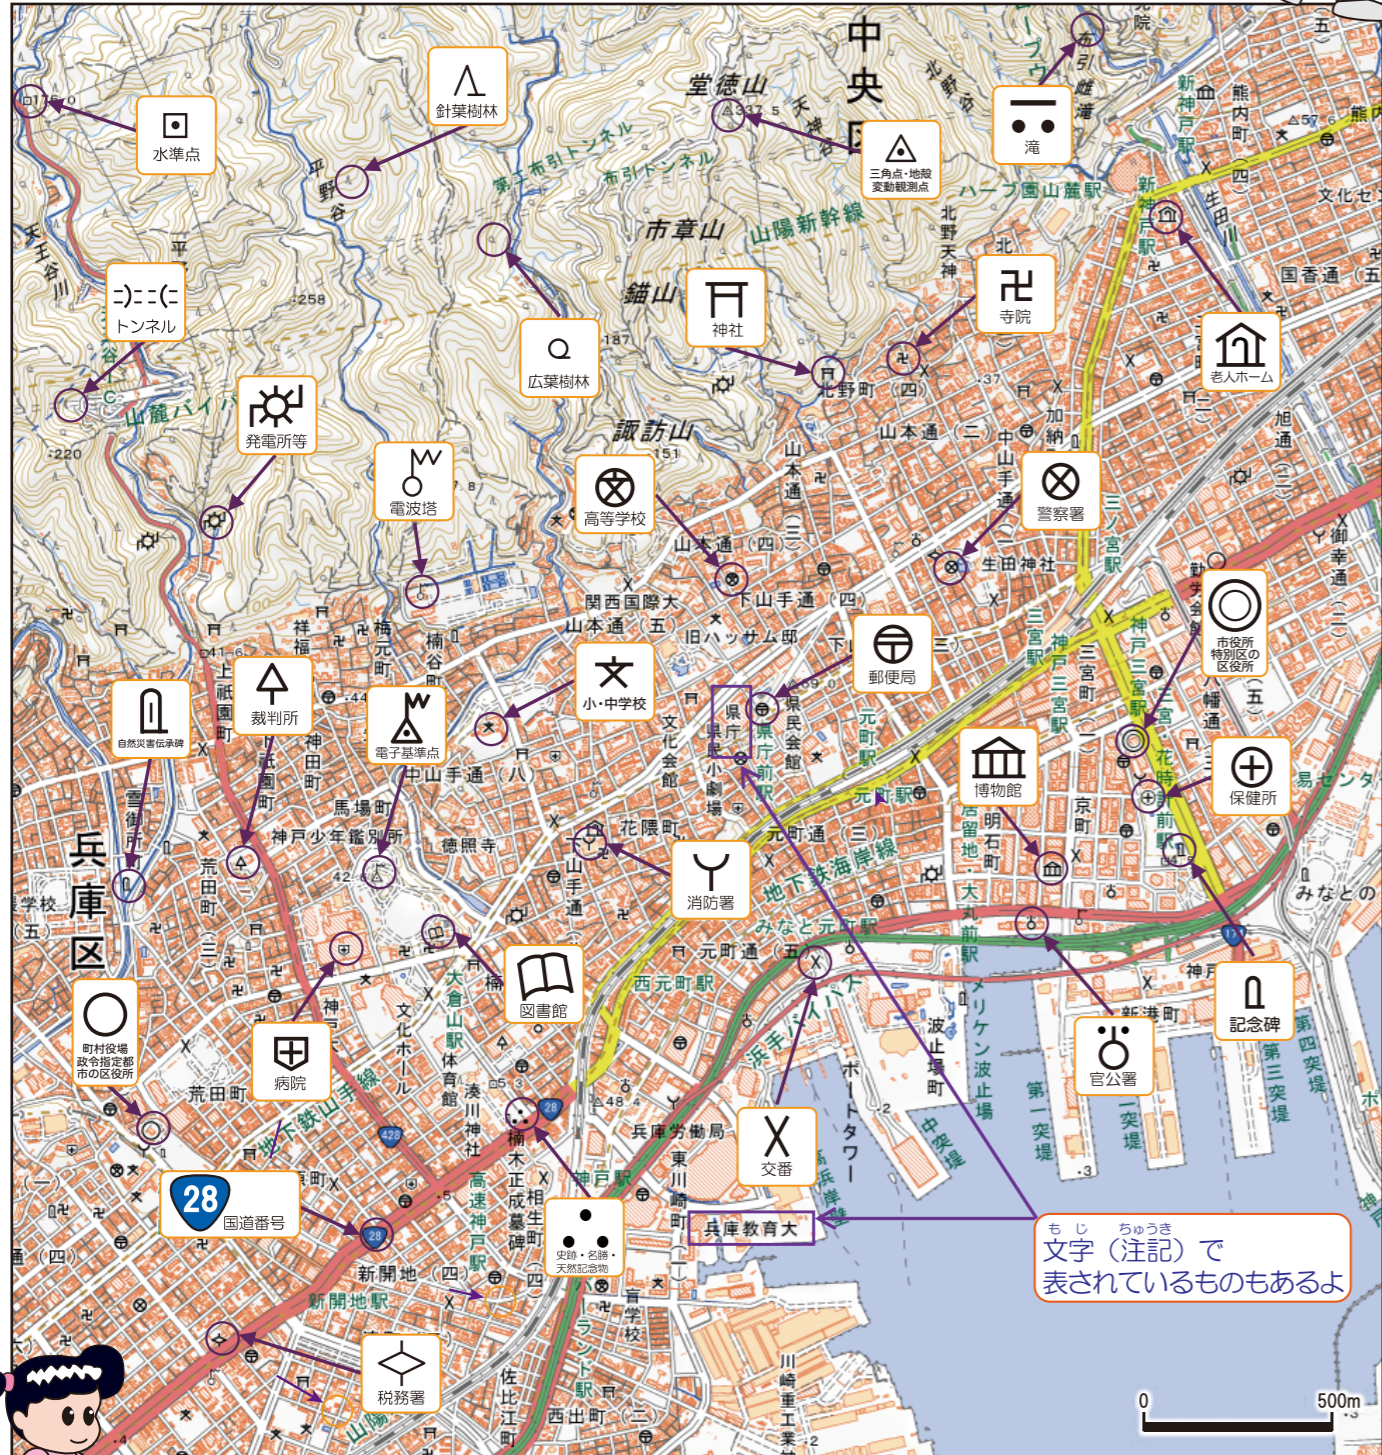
水準点
針葉樹林
三角点・地殻変動観測点
滝
トンネル
広葉樹林
神社
寺院
老人ホーム
発電所等
電波塔
高等学校
警察署
市役所 特別区の区役所
郵便局
小・中学校
自然災害伝承碑
裁判所
電子基準点
博物館
保健所
消防署
図書館
記念碑
官公署
病院
町村役場 政令指定都市の区役所
交番
国道番号
史跡・名勝・天然記念物
税務署

中央区
兵庫区
堂徳山
市章山
錨山
諏訪山
山陽新幹線
布引トンネル
第三布引トンネル
ハーブ園山麓駅
新神戸駅
北野町
山本通
生田神社
三ノ宮駅
神戸三宮駅
元町駅
県庁
県庁前駅
関西国際大
旧ハッサム邸
神戸少年鑑別所
徳照寺
花隈町
元町通
地下鉄海岸線
みなと元町駅
西元町駅
兵庫労働局
兵庫教育大
高速神戸駅
神戸駅
新開地駅
新開地
湊川神社
大倉山駅
地下鉄山手線
荒田町
浜手バイパス
ポートタワー
中突堤
波止場町
メリケン波止場
第一突堤
新港町
第三突堤
第四突堤
みなとのもり
山麓バイパス
天王谷川
平野
祇園町
楠木正成墓碑
ハーバーランド駅
川崎重工業
西出町

0
500m

文字（注記）で表されているものもあるよ